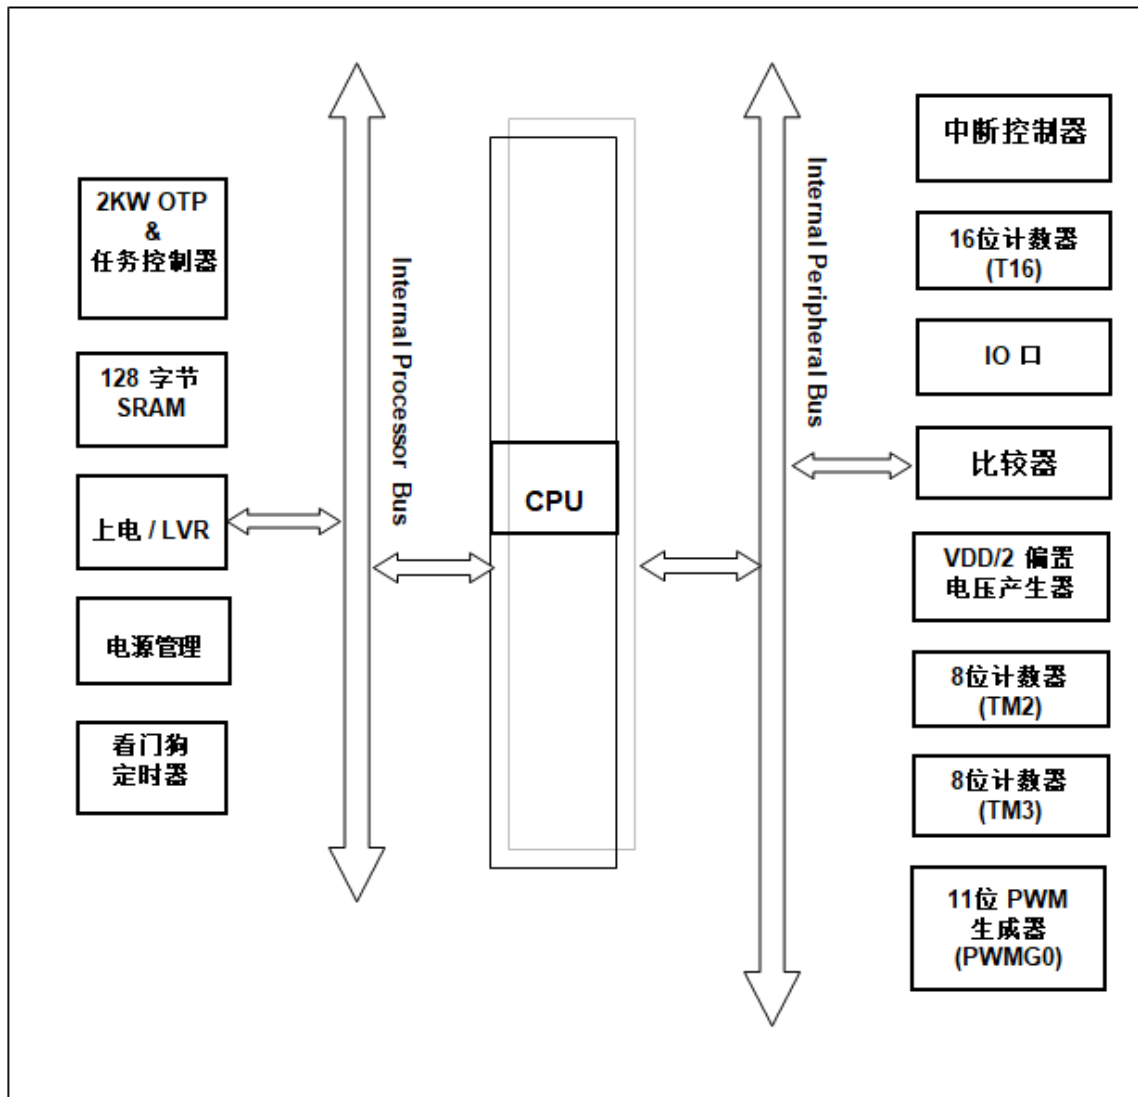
2KW OTP
&
任务控制器

128 字节
SRAM

上电 / LVR

电源管理

看门狗
定时器

Internal Processor Bus

CPU

Internal Peripheral Bus

中断控制器

16位计数器
(T16)

IO 口

比较器

VDD/2 偏置
电压产生器

8位计数器
(TM2)

8位计数器
(TM3)

11位 PWM
生成器
(PWMG0)